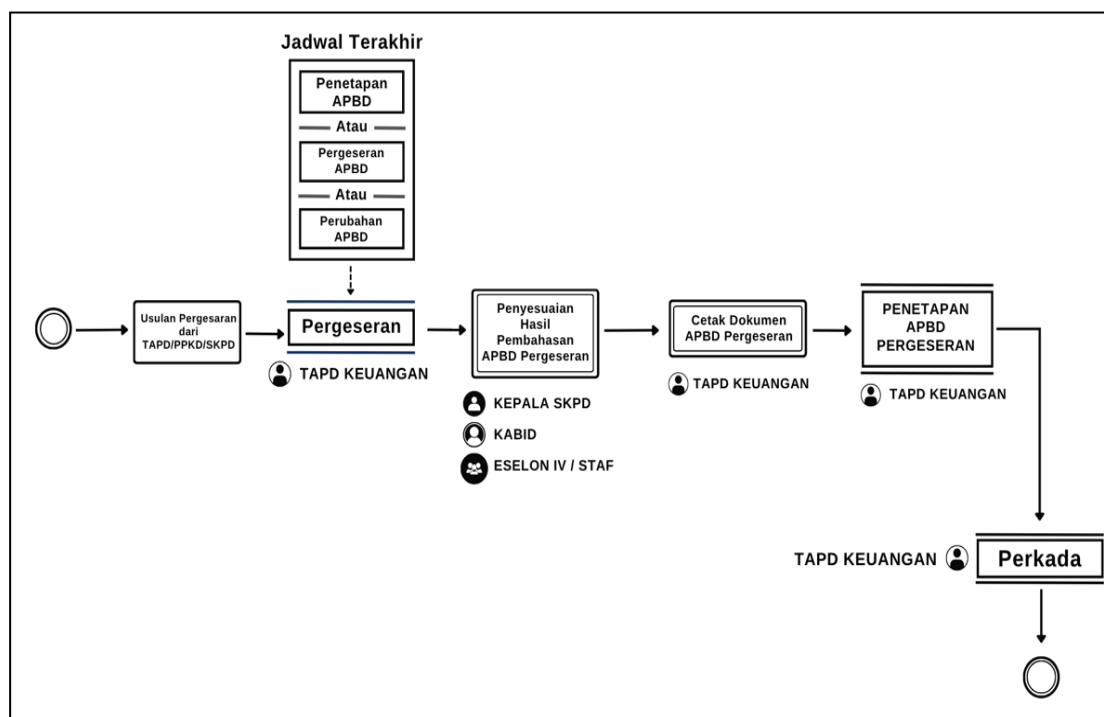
Jadwal Terakhir

Penetapan APBD

Atau

Pergeseran APBD

Atau

Perubahan APBD

Usulan Pergesaran dari TAPD/PPKD/SKPD

Pergeseran

TAPD KEUANGAN

Penyesuaian Hasil Pembahasan APBD Pergeseran

KEPALA SKPD

KABID

ESELON IV / STAF

Cetak Dokumen APBD Pergeseran

TAPD KEUANGAN

PENETAPAN APBD PERGESERAN

TAPD KEUANGAN

TAPD KEUANGAN

Perkada